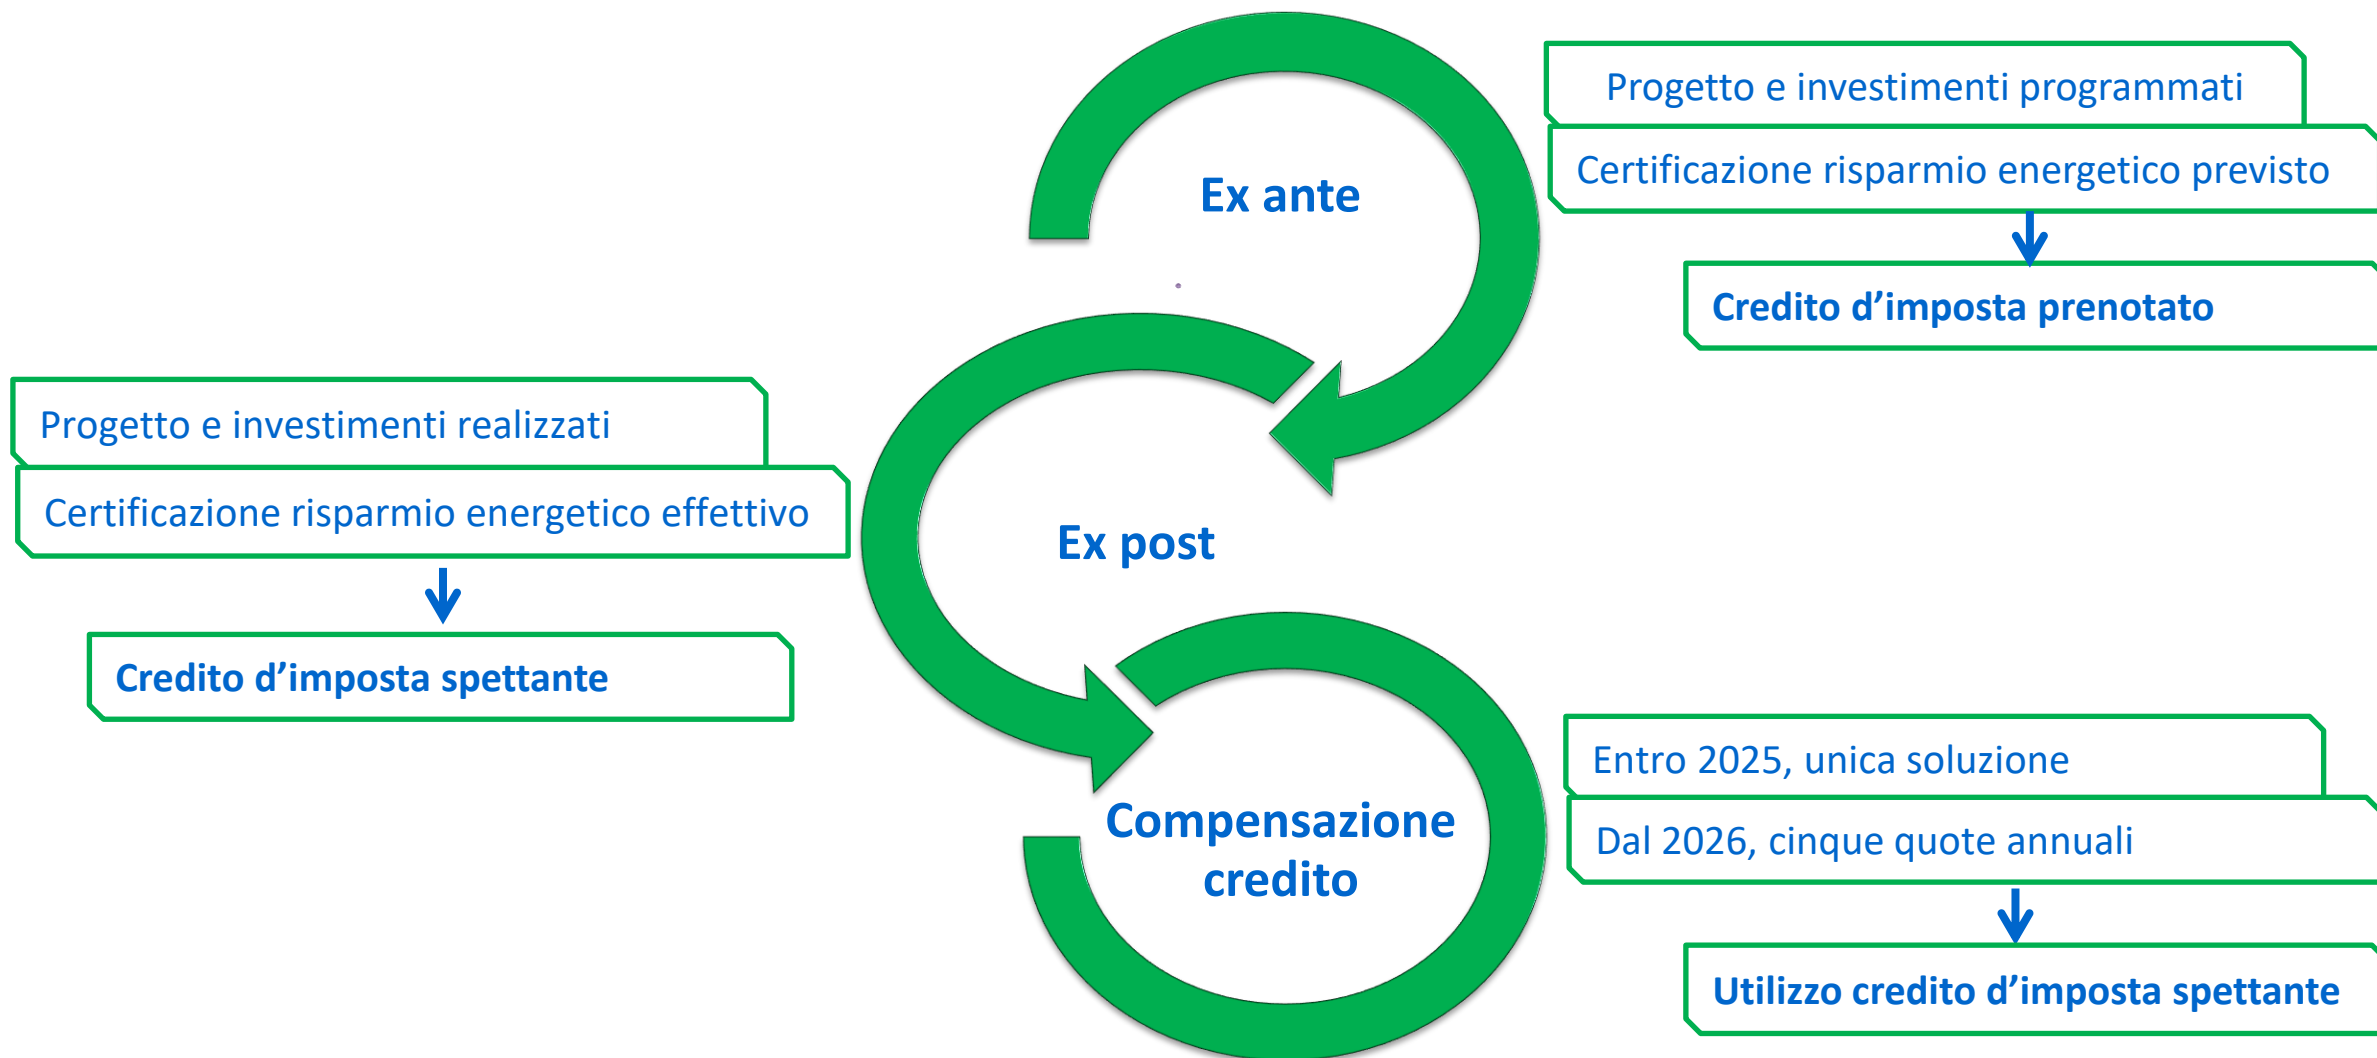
Ex ante

Progetto e investimenti programmati

Certificazione risparmio energetico previsto

Credito d’imposta prenotato

Progetto e investimenti realizzati

Certificazione risparmio energetico effettivo

Credito d’imposta spettante

Ex post

Compensazione credito

Entro 2025, unica soluzione

Dal 2026, cinque quote annuali

Utilizzo credito d’imposta spettante